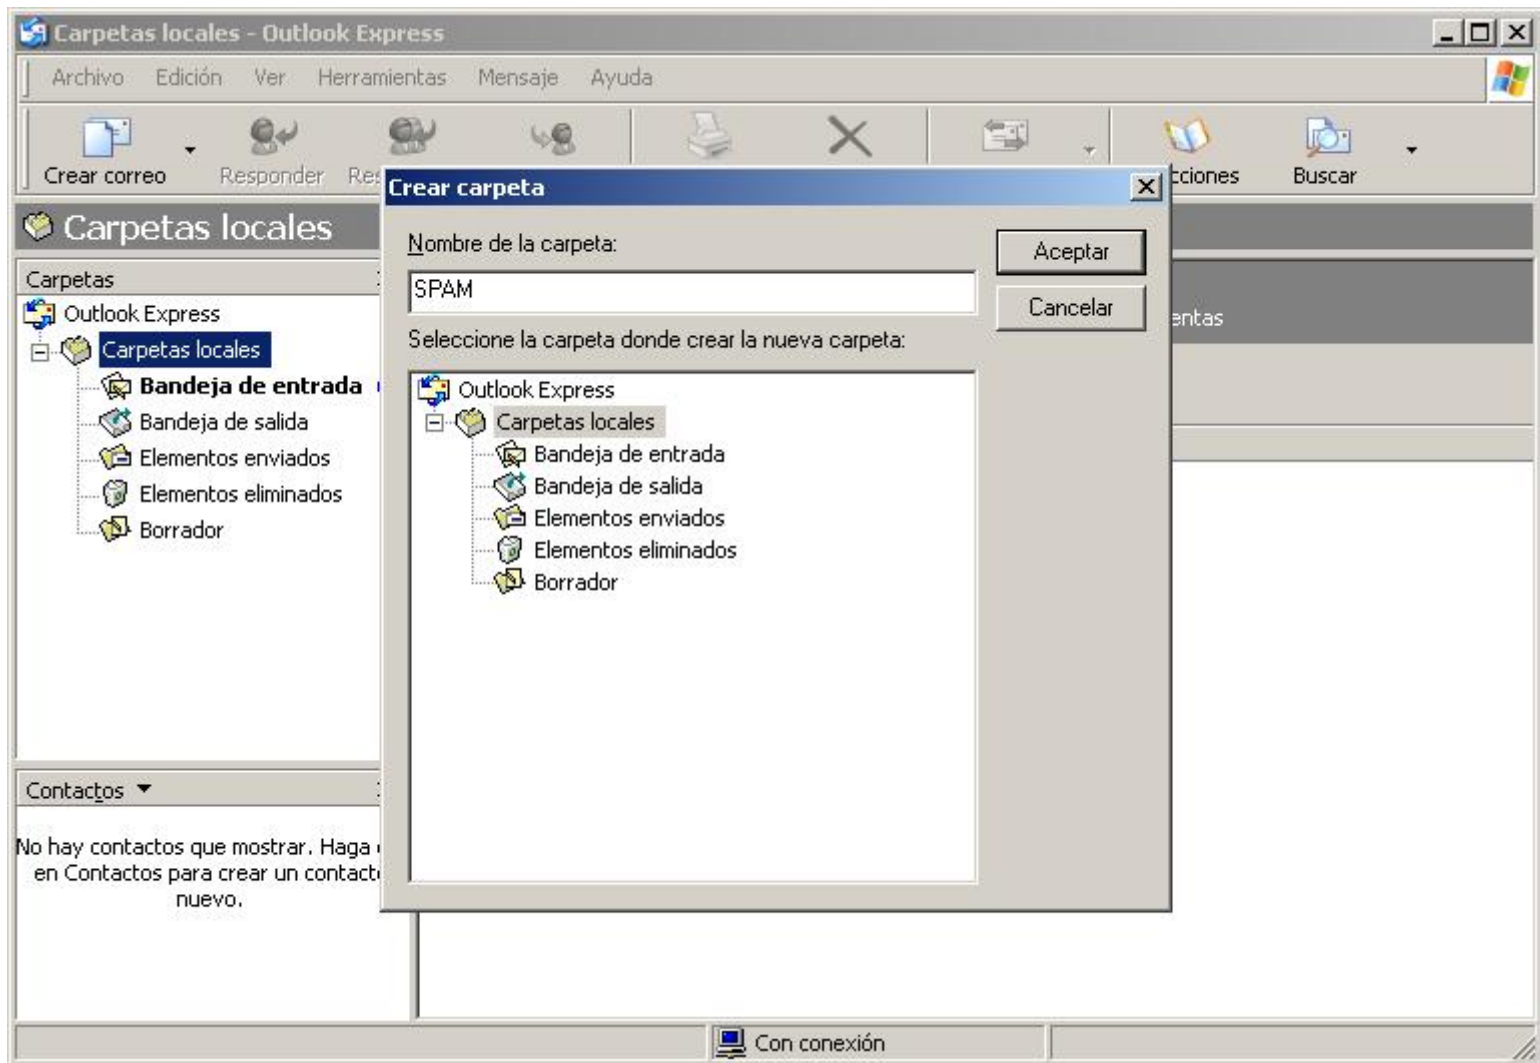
Carpetas locales - Outlook Express

Archivo Edición Ver Herramientas Mensaje Ayuda

Crear correo Responder Res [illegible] cciones Buscar

Carpetas locales

Carpetas

Outlook Express
Carpetas locales
Bandeja de entrada
Bandeja de salida
Elementos enviados
Elementos eliminados
Borrador

Contactos

No hay contactos que mostrar. Haga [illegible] en Contactos para crear un contact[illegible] nuevo.

entas

Crear carpeta

Nombre de la carpeta:

SPAM

Aceptar

Cancelar

Seleccione la carpeta donde crear la nueva carpeta:

Outlook Express
Carpetas locales
Bandeja de entrada
Bandeja de salida
Elementos enviados
Elementos eliminados
Borrador

Con conexión